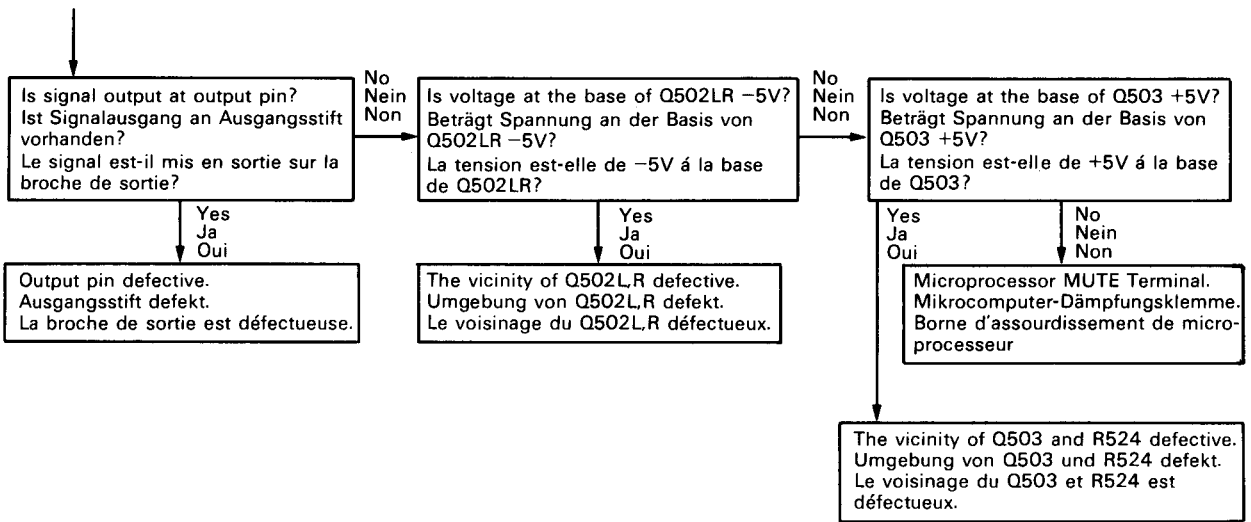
Is signal output at output pin?
Ist Signalausgang an Ausgangsstift vorhanden?
Le signal est-il mis en sortie sur la broche de sortie?

No
Nein
Non

Is voltage at the base of Q502LR −5V?
Beträgt Spannung an der Basis von Q502LR −5V?
La tension est-elle de −5V á la base de Q502LR?

No
Nein
Non

Is voltage at the base of Q503 +5V?
Beträgt Spannung an der Basis von Q503 +5V?
La tension est-elle de +5V á la base de Q503?

Yes
Ja
Oui

Output pin defective.
Ausgangsstift defekt.
La broche de sortie est défectueuse.

Yes
Ja
Oui

The vicinity of Q502L,R defective.
Umgebung von Q502L,R defekt.
Le voisinage du Q502L,R défectueux.

Yes
Ja
Oui

No
Nein
Non

Microprocessor MUTE Terminal.
Mikrocomputer-Dämpfungsklemme.
Borne d'assourdissement de microprocesseur

The vicinity of Q503 and R524 defective.
Umgebung von Q503 und R524 defekt.
Le voisinage du Q503 et R524 est défectueux.